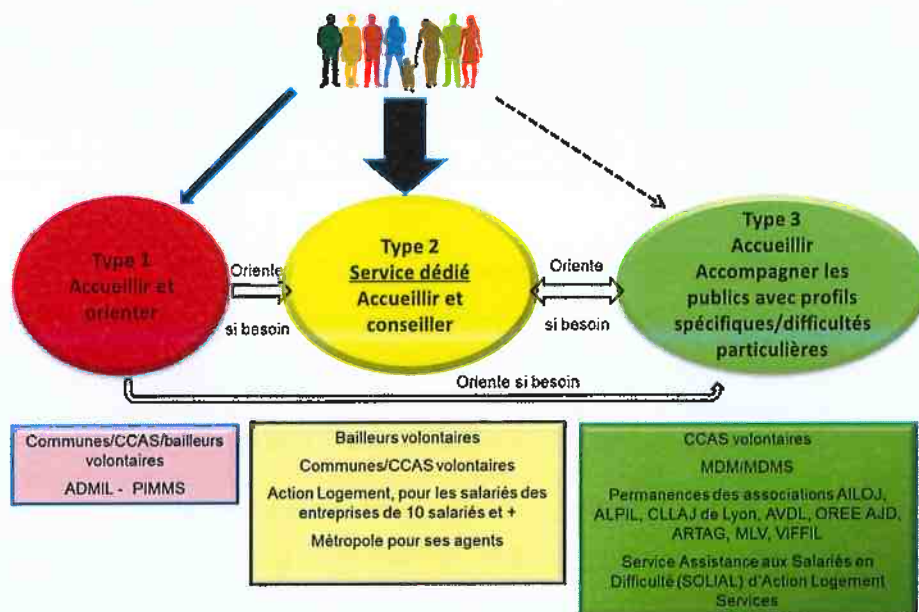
Type 1
Accueillir et orienter

Oriente

si besoin

Type 2
Service dédié
Accueillir et conseiller

Oriente

si besoin

Type 3
Accueillir
Accompagner les publics avec profils spécifiques/difficultés particulières

Oriente si besoin

Communes/CCAS/bailleurs volontaires

ADMIL - PIMMS

Bailleurs volontaires

Communes/CCAS volontaires

Action Logement, pour les salariés des entreprises de 10 salariés et +

Métropole pour ses agents

CCAS volontaires

MDM/MDMS

Permanences des associations AILOJ, ALPIL, CLLAJ de Lyon, AVDL, OREE AJD, ARTAG, MLV, VIFFIL

Service Assistance aux Salariés en Difficulté (SOLIAL) d'Action Logement Services